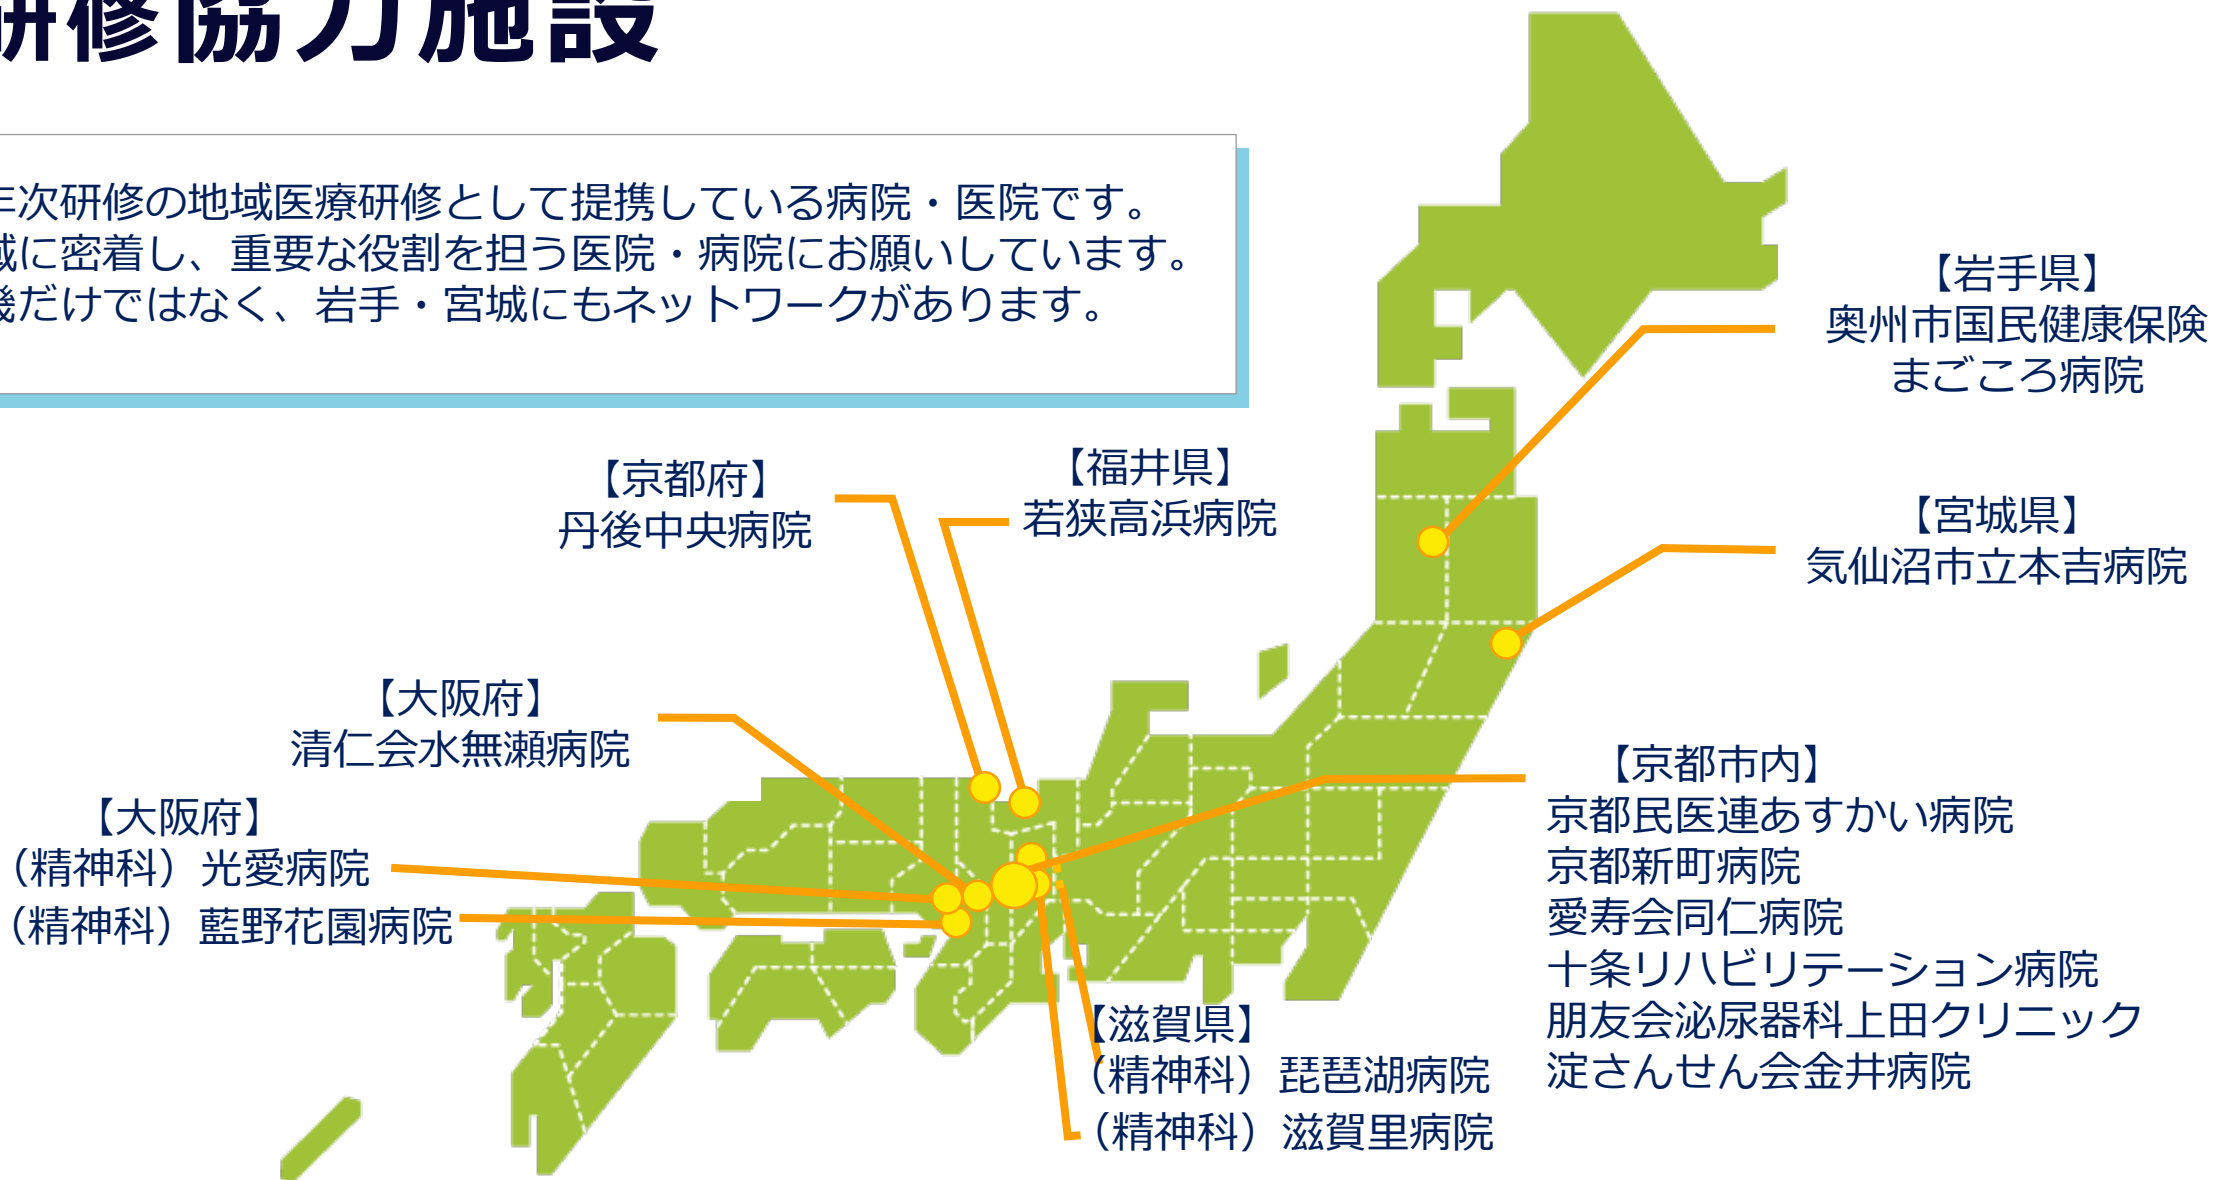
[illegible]修協力施設

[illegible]次研修の地域医療研修として提携している病院・医院です。
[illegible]に密着し、重要な役割を担う医院・病院にお願いしています。
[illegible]だけではなく、岩手・宮城にもネットワークがあります。

【岩手県】
奥州市国民健康保険
まごころ病院

【京都府】
丹後中央病院

【福井県】
若狭高浜病院

【宮城県】
気仙沼市立本吉病院

【大阪府】
清仁会水無瀬病院

【大阪府】
（精神科）光愛病院
（精神科）藍野花園病院

【京都市内】
京都民医連あすかい病院
京都新町病院
愛寿会同仁病院
十条リハビリテーション病院
朋友会泌尿器科上田クリニック
淀さんせん会金井病院

【滋賀県】
（精神科）琵琶湖病院
（精神科）滋賀里病院